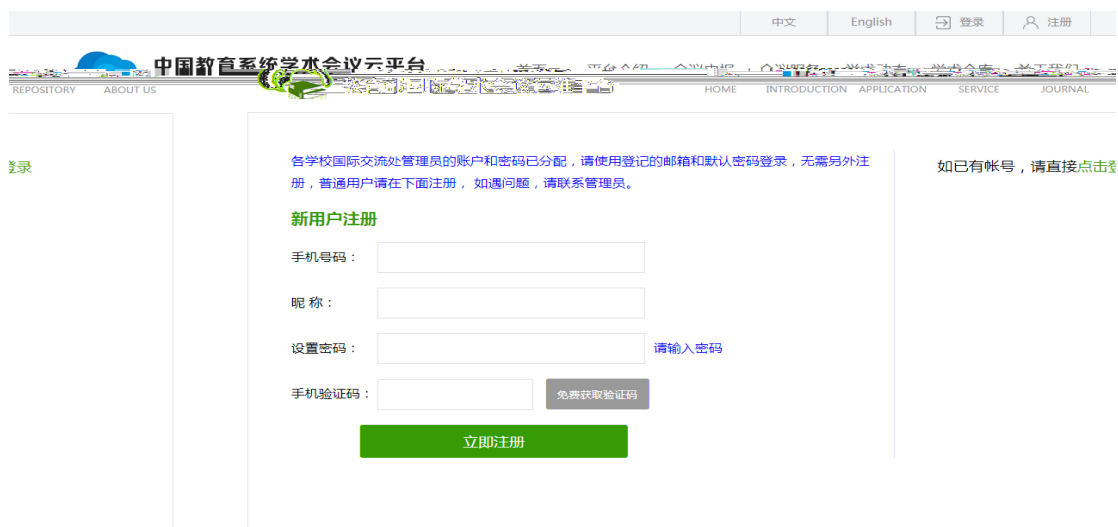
中文 English 登录 注册

中国教育系统学术会议云平台

REPOSITORY ABOUT US HOME INTRODUCTION APPLICATION SERVICE JOURNAL

登录

各学校国际交流处管理员的账户和密码已分配，请使用登记的邮箱和默认密码登录，无需另外注册，普通用户请在下面注册， 如遇问题，请联系管理员。

新用户注册

手机号码：

昵 称：

设置密码： 请输入密码

手机验证码： 免费获取验证码

立即注册

如已有帐号，请直接点击登